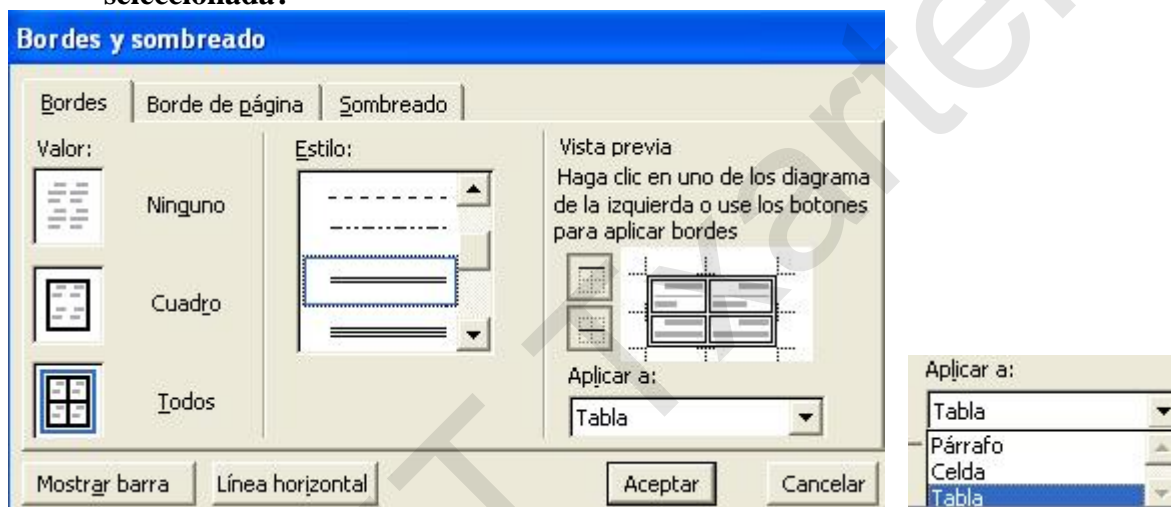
seleccionada.

Bordes y sombreado

Bordes | Borde de página | Sombreado

Valor:

Ninguno

Cuadro

Todos

Estilo:

Vista previa

Haga clic en uno de los diagrama de la izquierda o use los botones para aplicar bordes

Aplicar a:

Tabla

Mostrar barra | Línea horizontal | Aceptar | Cancelar

Aplicar a:

Tabla

Párrafo

Celda

Tabla